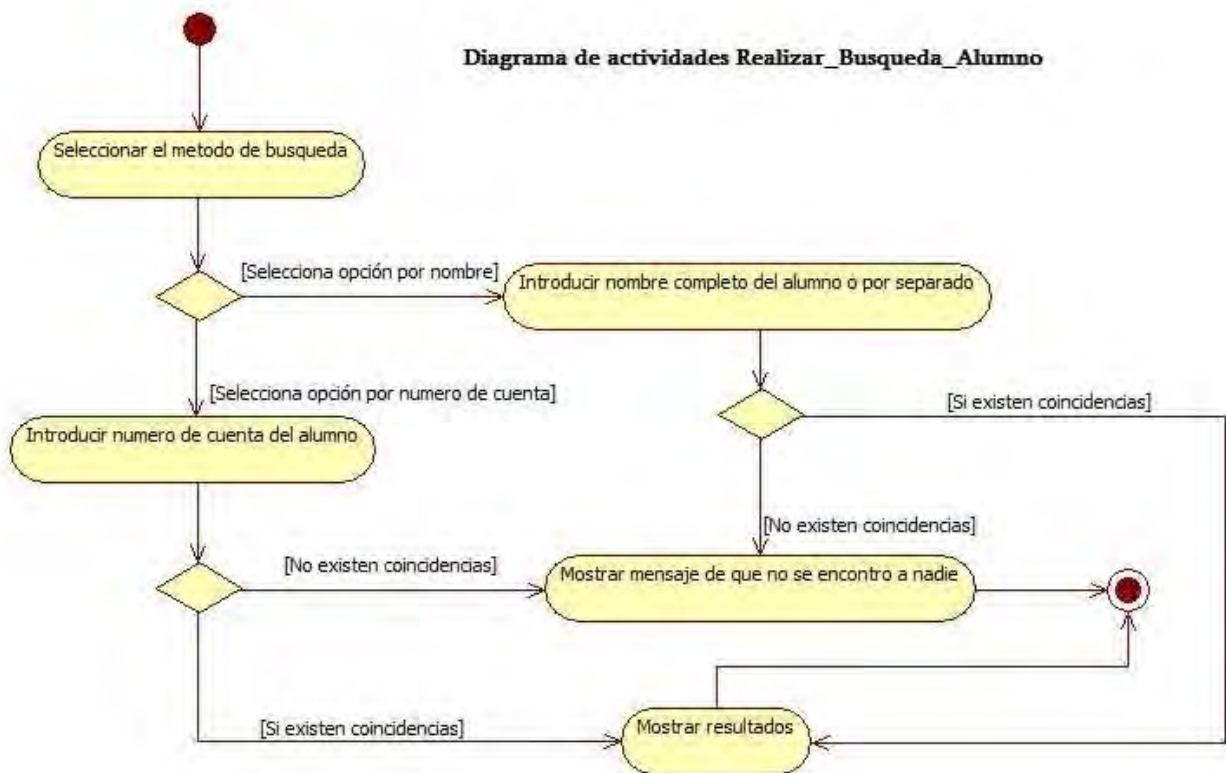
Diagrama de actividades Realizar_Busqueda_Alumno

Seleccionar el metodo de busqueda

[Selecciona opción por nombre]

Introducir nombre completo del alumno o por separado

[Selecciona opción por numero de cuenta]

[Si existen coincidencias]

Introducir numero de cuenta del alumno

[No existen coincidencias]

[No existen coincidencias]

Mostrar mensaje de que no se encontro a nadie

[Si existen coincidencias]

Mostrar resultados